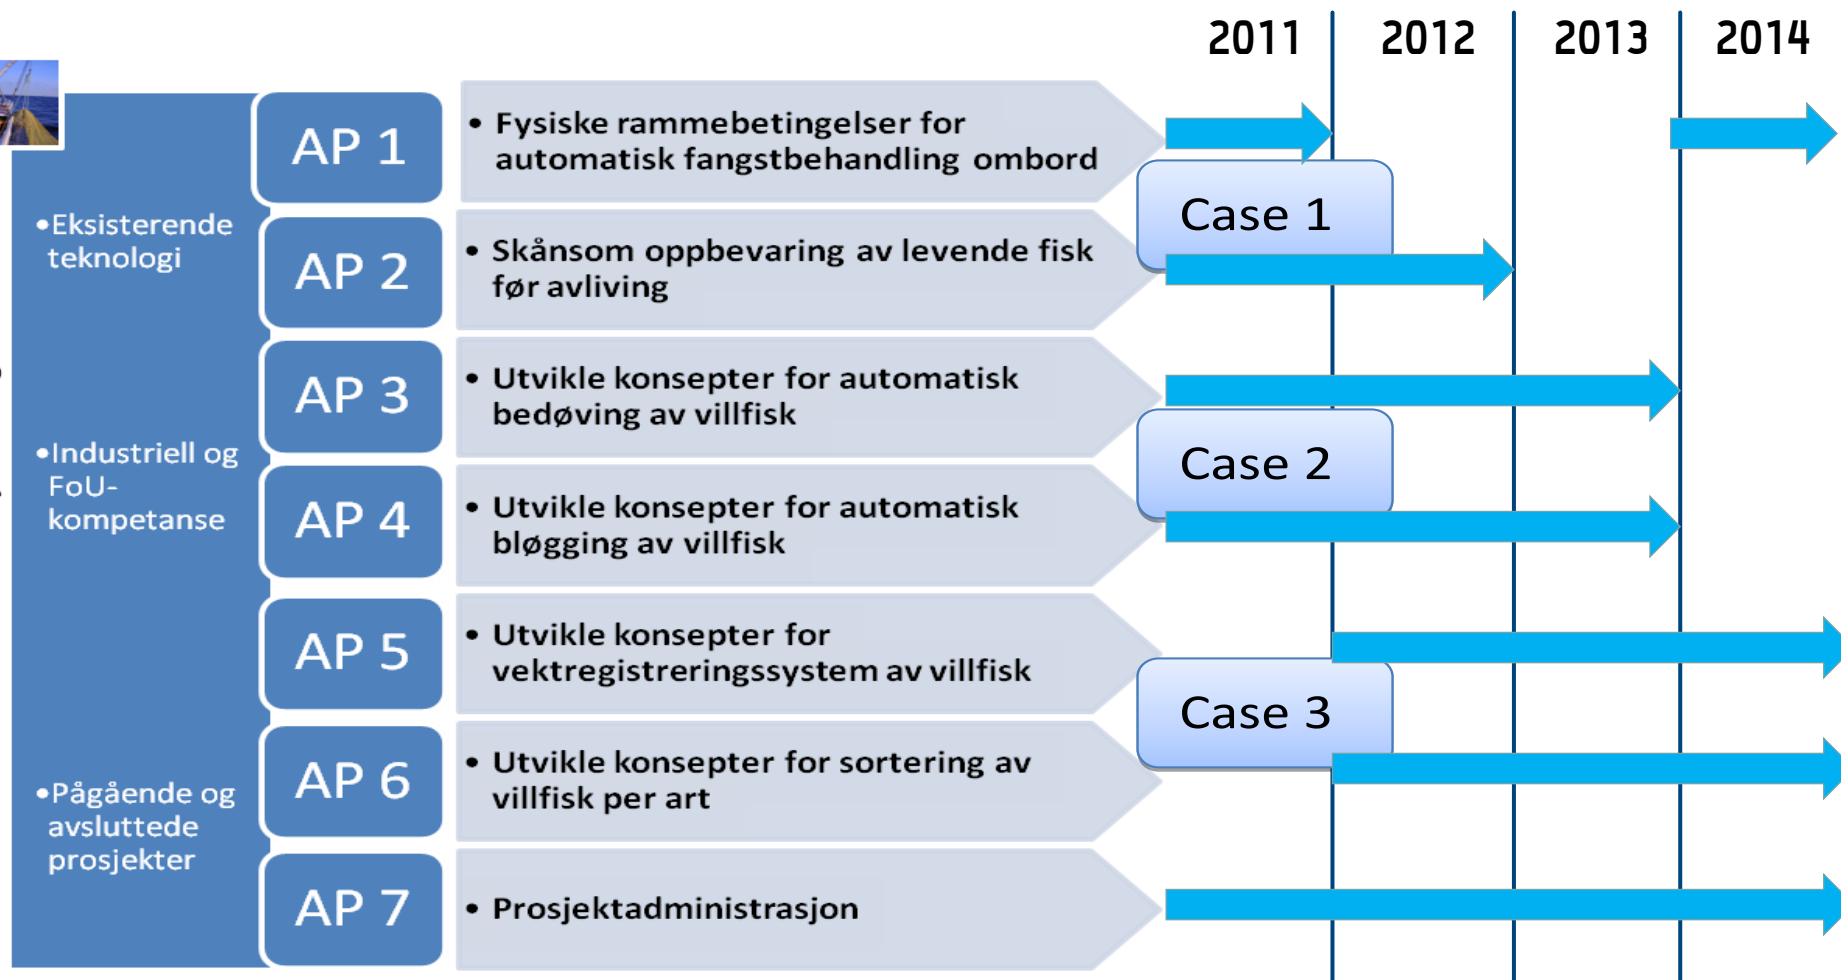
2011 2012 2013 2014

•Eksisterende teknologi

•Industriell og FoU-kompetanse

•Pågående og avsluttede prosjekter

AP 1

• Fysiske rammebetingelser for automatisk fangstbehandling ombord

AP 2

• Skånsom oppbevaring av levende fisk før avliving

AP 3

• Utvikle konsepter for automatisk bedøving av villfisk

AP 4

• Utvikle konsepter for automatisk bløgging av villfisk

AP 5

• Utvikle konsepter for vektregistreringssystem av villfisk

AP 6

• Utvikle konsepter for sortering av villfisk per art

AP 7

• Prosjektadministrasjon

Case 1

Case 2

Case 3